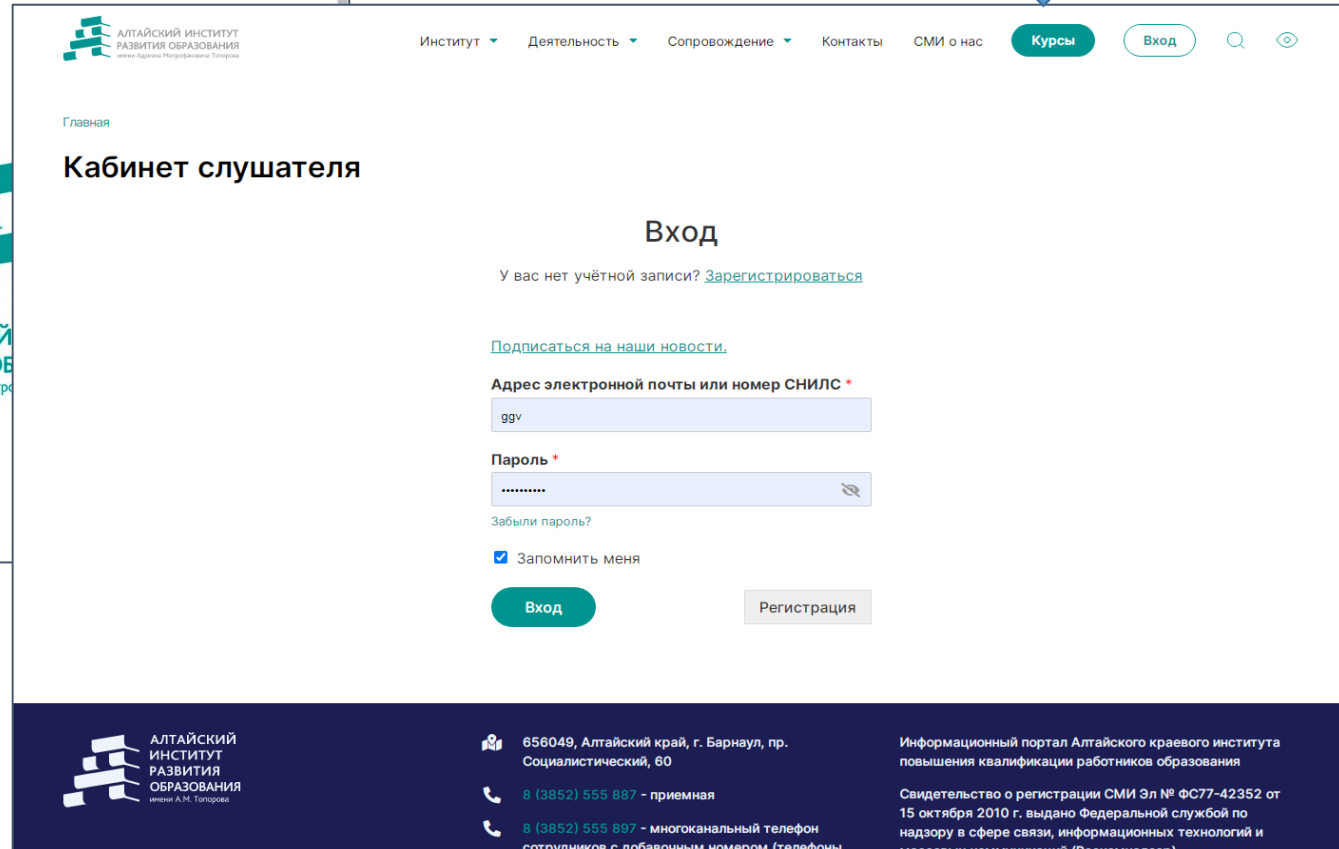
АЛТАЙСКИЙ ИНСТИТУТ РАЗВИТИЯ ОБРАЗОВАНИЯ имени Адриана Митрофановича Топорова

Институт Деятельность Сопровождение Контакты СМИ о нас Курсы Вход

Главная

Кабинет слушателя

Вход

У вас нет учётной записи? Зарегистрироваться

Подписаться на наши новости.

Адрес электронной почты или номер СНИЛС *

ggv

Пароль *

••••••••••

Забыли пароль?

Запомнить меня

Вход

Регистрация

АЛТАЙСКИЙ ИНСТИТУТ РАЗВИТИЯ ОБРАЗОВАНИЯ имени А.М. Топорова

656049, Алтайский край, г. Барнаул, пр. Социалистический, 60

8 (3852) 555 887 - приемная

8 (3852) 555 897 - многоканальный телефон сотрудников с добавочным номером (телефоны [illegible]

Информационный портал Алтайского краевого института повышения квалификации работников образования

Свидетельство о регистрации СМИ Эл № ФС77-42352 от 15 октября 2010 г. выдано Федеральной службой по надзору в сфере связи, информационных технологий и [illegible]